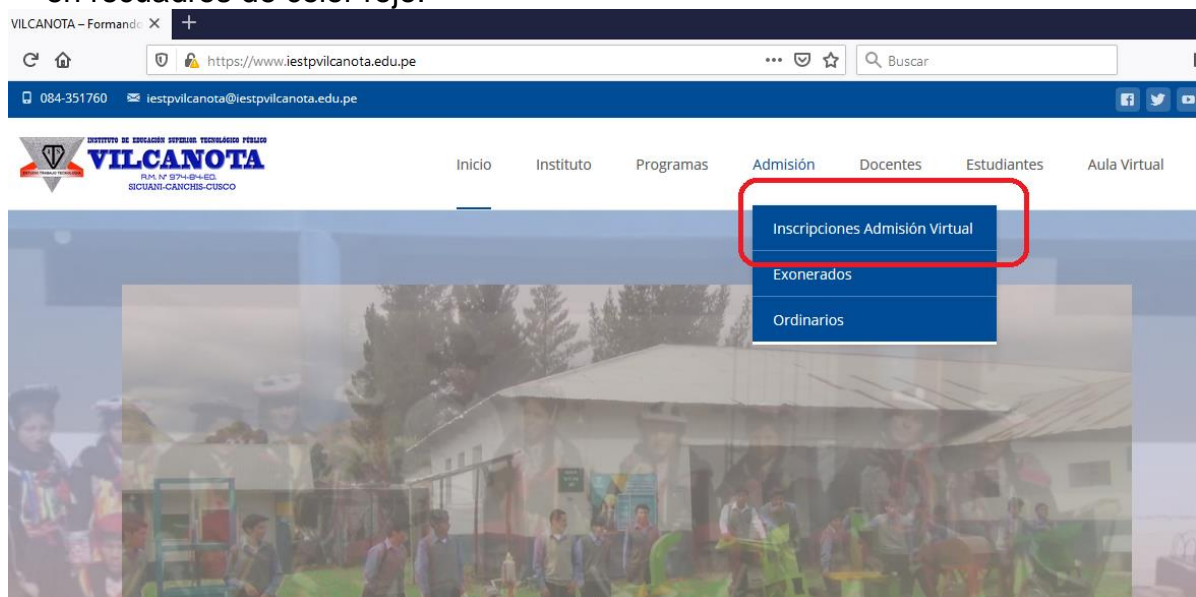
en recuadros de color rojo.

VILCANOTA – Formando ×
+

https://www.iestpvilcanota.edu.pe
Buscar

084-351760 iestpvilcanota@iestpvilcanota.edu.pe

INSTITUTO DE EDUCACIÓN SUPERIOR TECNOLÓGICO PÚBLICO
VILCANOTA
R.M. Nº 974-84-ED.
SICUANI-CANCHIS-CUSCO

Inicio Instituto Programas Admisión Docentes Estudiantes Aula Virtual

Inscripciones Admisión Virtual
Exonerados
Ordinarios